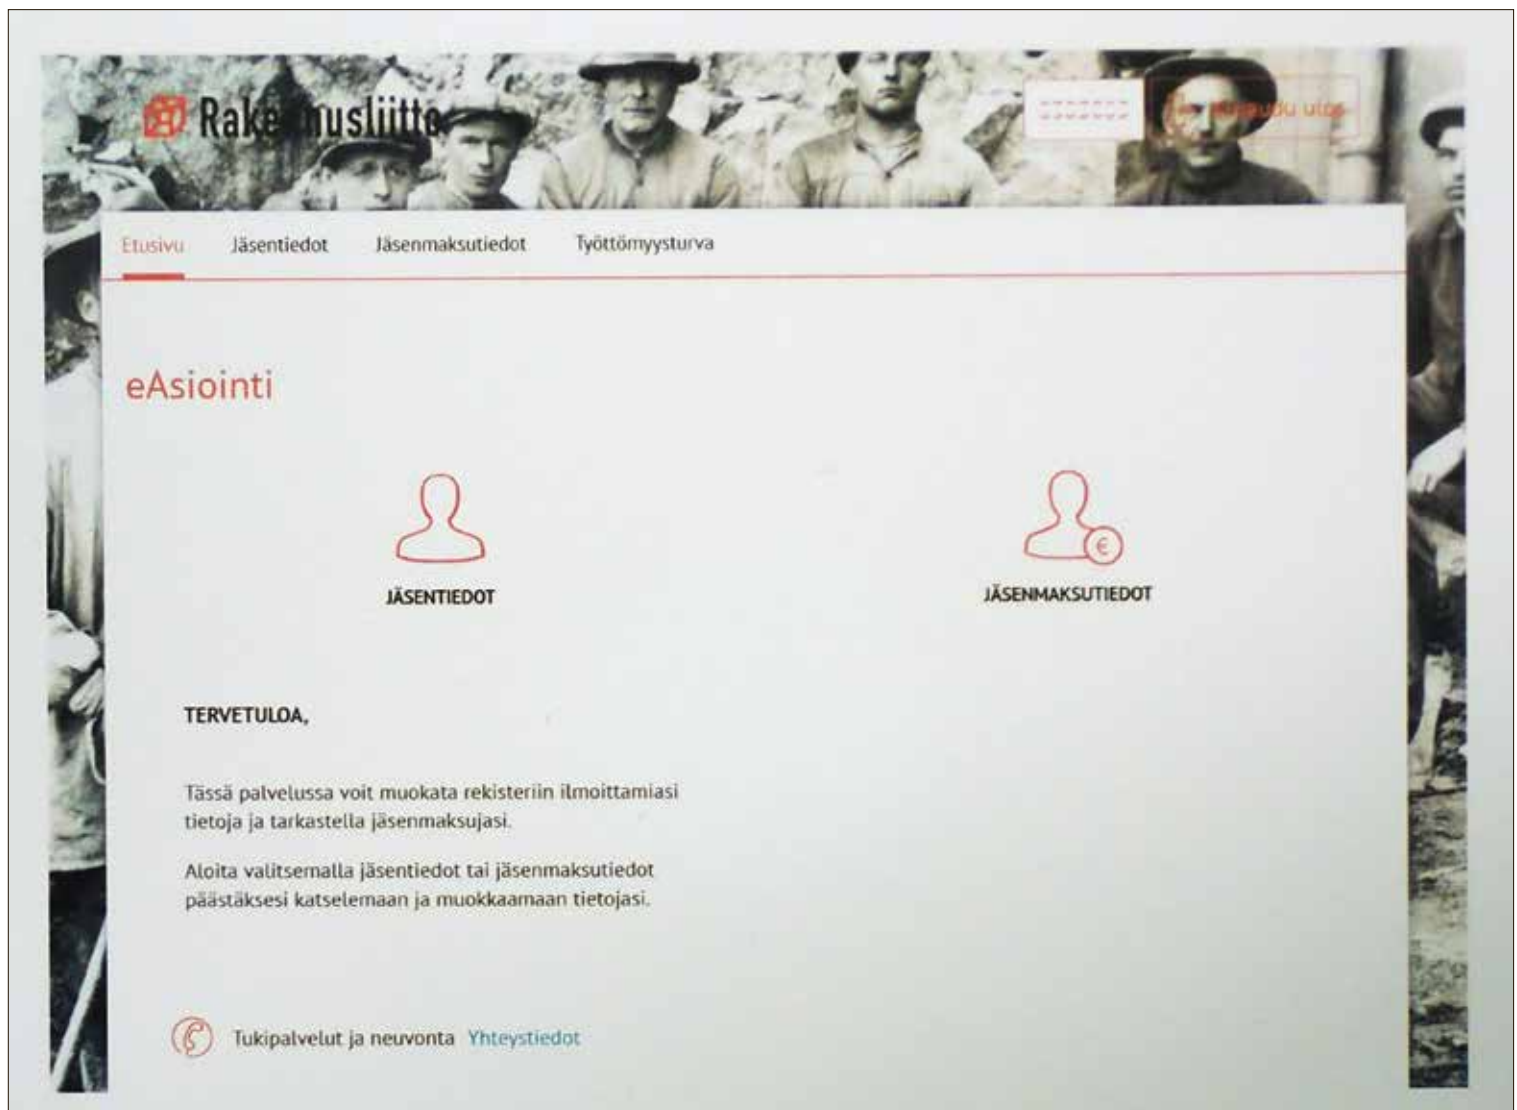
Rakennusliitto

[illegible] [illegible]udu ulos

Etusivu Jäsentiedot Jäsenmaksutiedot Työttömyysturva

eAsiointi

JÄSENTIEDOT

JÄSENMAKSUTIEDOT

TERVETULOA,

Tässä palvelussa voit muokata rekisteriin ilmoittamiasi tietoja ja tarkastella jäsenmaksujasi.

Aloita valitsemalla jäsentiedot tai jäsenmaksutiedot päästäksesi katselemaan ja muokkaamaan tietojasi.

Tukipalvelut ja neuvonta Yhteystiedot